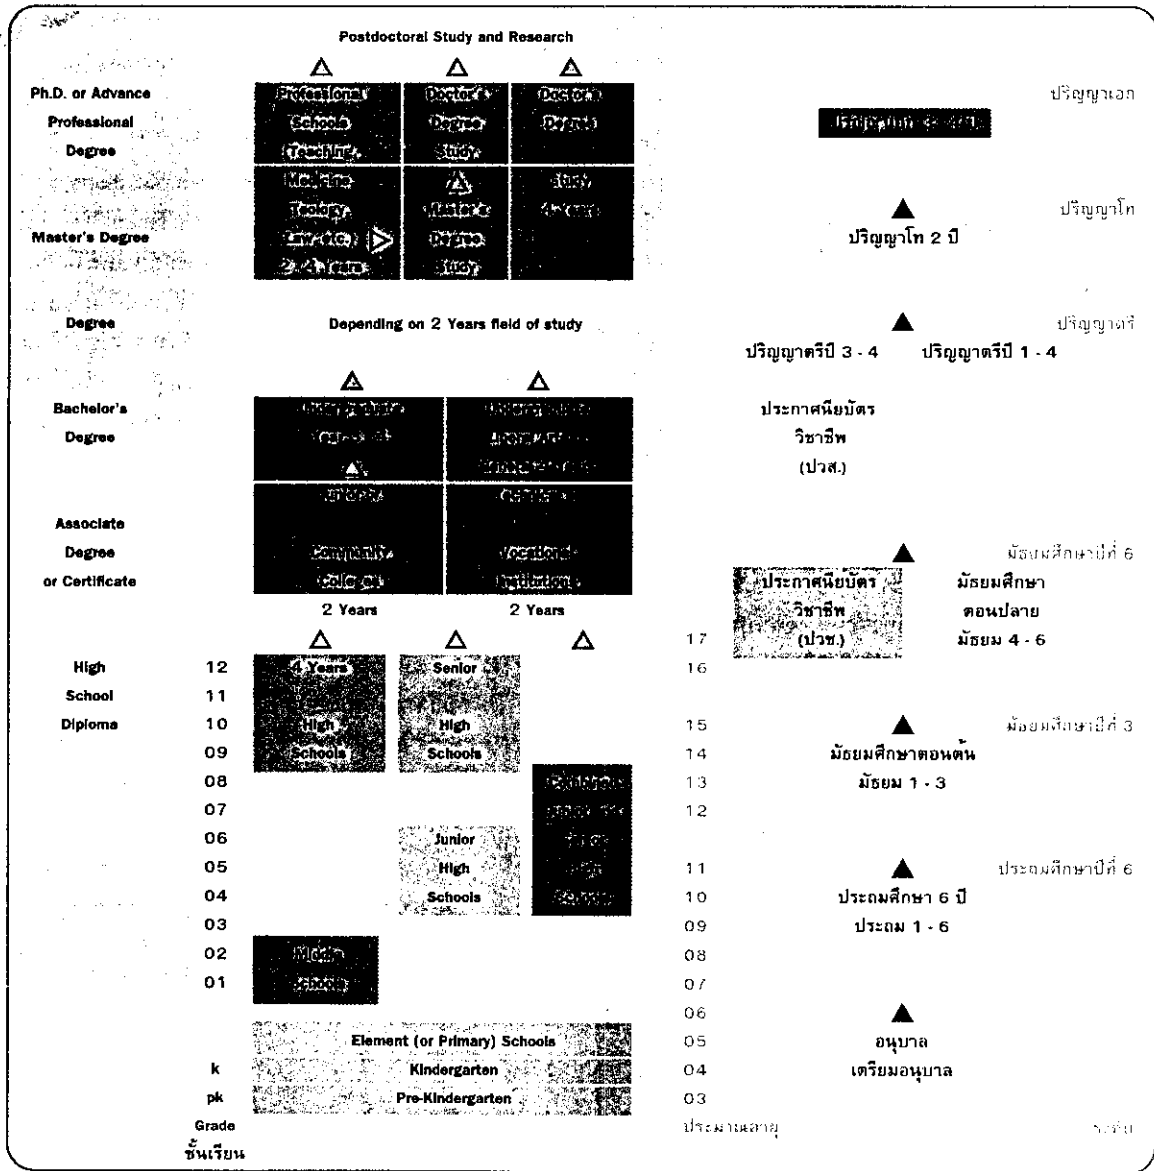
Postdoctoral Study and Research

Ph.D. or Advance Professional Degree

Professional Schools (Teaching, Medicine, Teology, Law etc.) 2-4 Years

Doctor's Degree Study

Doctor's Degree

Master's Degree Study

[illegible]

Master's Degree

Degree

Depending on 2 Years field of study

Bachelor's Degree

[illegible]

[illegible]

Associate Degree or Certificate

Community Colleges

Vocational Institutions

2 Years

2 Years

High School Diploma

12
11
10
09
08
07
06
05
04
03
02
01

4 Years High Schools

Senior High Schools

Junior High Schools

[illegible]

Middle Schools

Element (or Primary) Schools

k Kindergarten

pk Pre-Kindergarten

Grade
ชั้นเรียน

17
16
15
14
13
12
11
10
09
08
07
06
05
04
03
ประมาณอายุ

ปริญญาเอก

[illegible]

ปริญญาโท

ปริญญาโท 2 ปี

ปริญญาตรี

ปริญญาตรีปี 3 - 4

ปริญญาตรีปี 1 - 4

ประกาศนียบัตรวิชาชีพ (ปวส.)

มัธยมศึกษาปีที่ 6

ประกาศนียบัตรวิชาชีพ (ปวช.)

มัธยมศึกษาตอนปลาย มัธยม 4 - 6

มัธยมศึกษาปีที่ 3

มัธยมศึกษาตอนต้น มัธยม 1 - 3

ประถมศึกษาปีที่ 6

ประถมศึกษา 6 ปี ประถม 1 - 6

อนุบาล
เตรียมอนุบาล

ระดับ